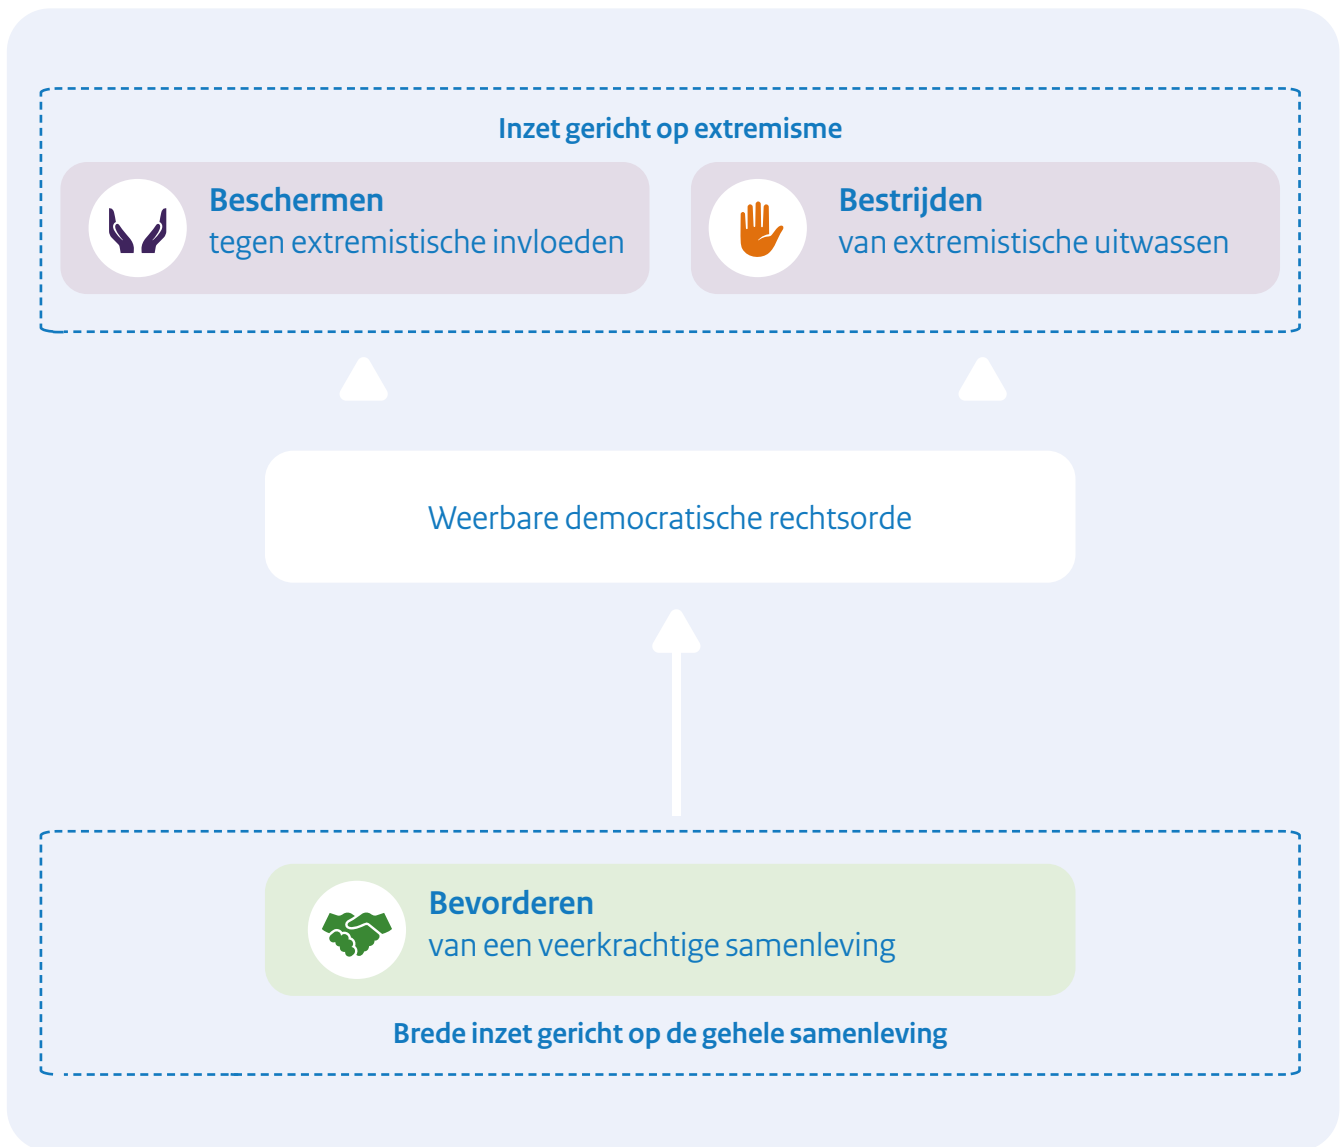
Inzet gericht op extremisme

Beschermen
tegen extremistische invloeden

Bestrijden
van extremistische uitwassen

Weerbare democratische rechtsorde

Bevorderen
van een veerkrachtige samenleving

Brede inzet gericht op de gehele samenleving